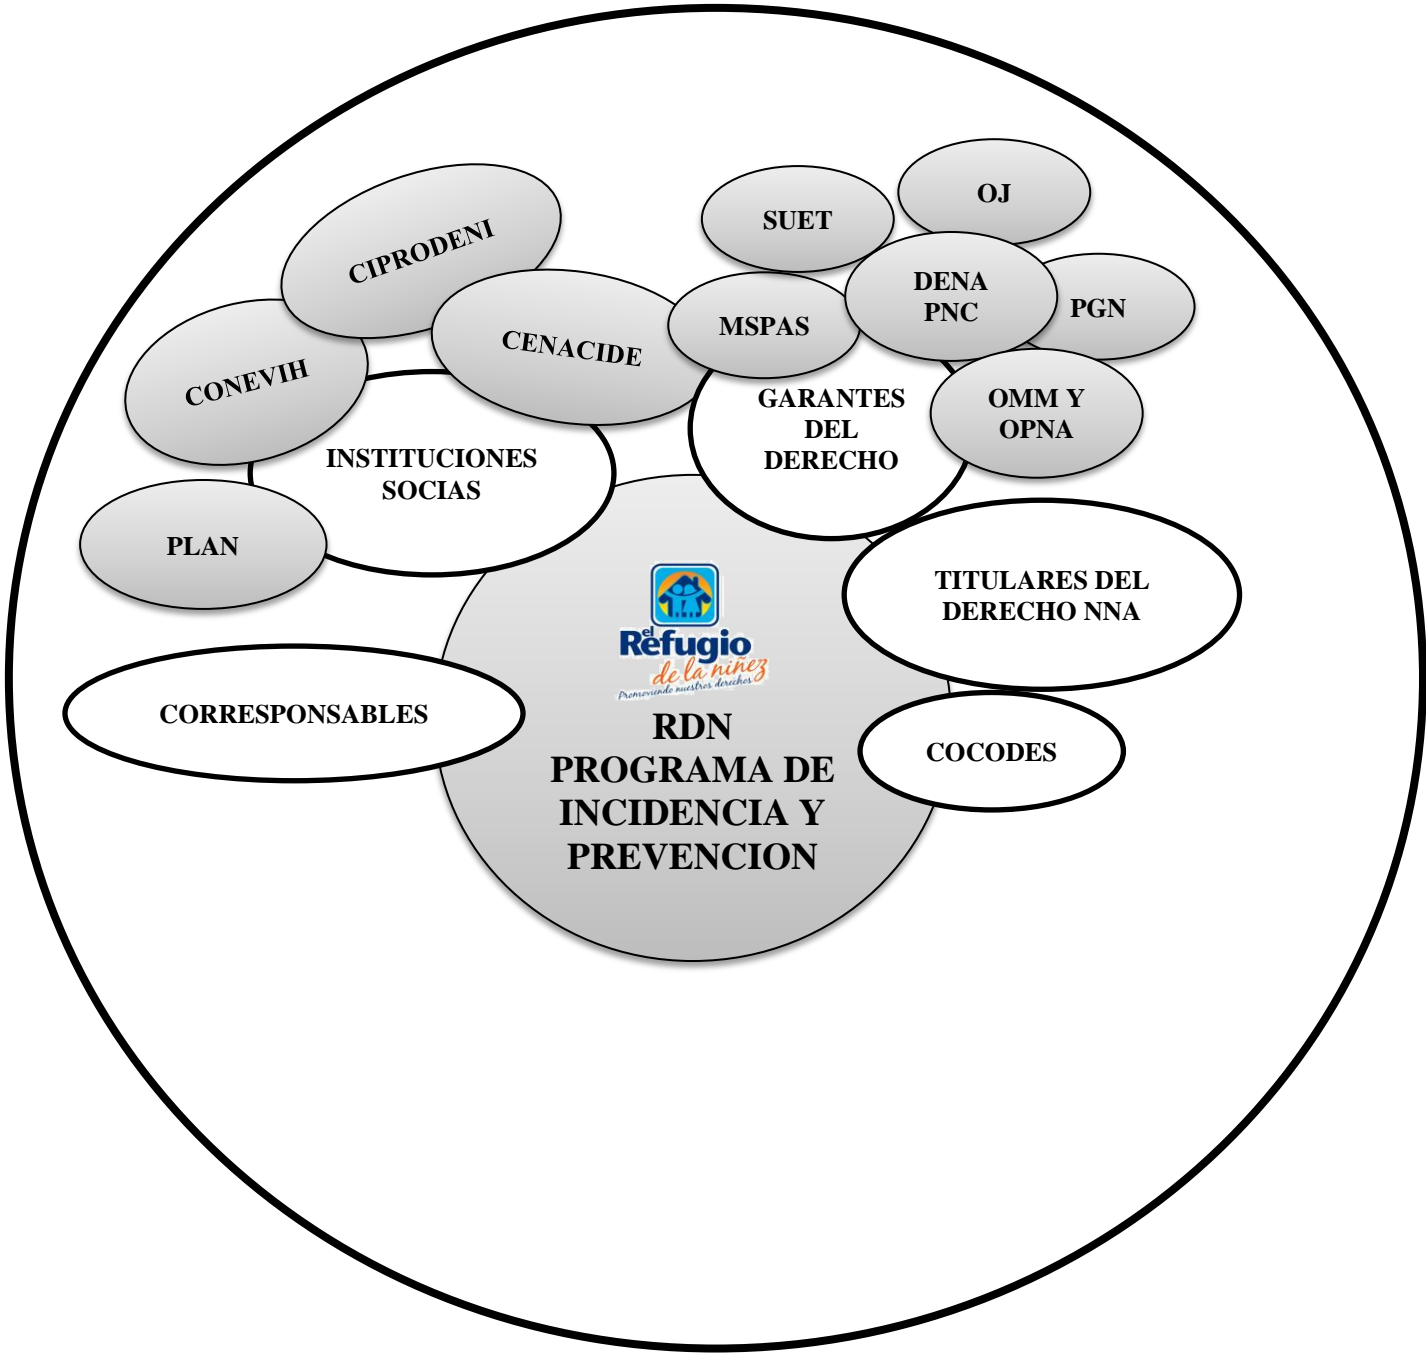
OJ

SUET

CIPRODENI

DENA PNC

PGN

CENACIDE

MSPAS

CONEVIH

GARANTES DEL DERECHO

OMM Y OPNA

INSTITUCIONES SOCIAS

PLAN

TITULARES DEL DERECHO NNA

el Refugio de la niñez
Promoviendo nuestros derechos

CORRESPONSABLES

RDN PROGRAMA DE INCIDENCIA Y PREVENCION

COCODES